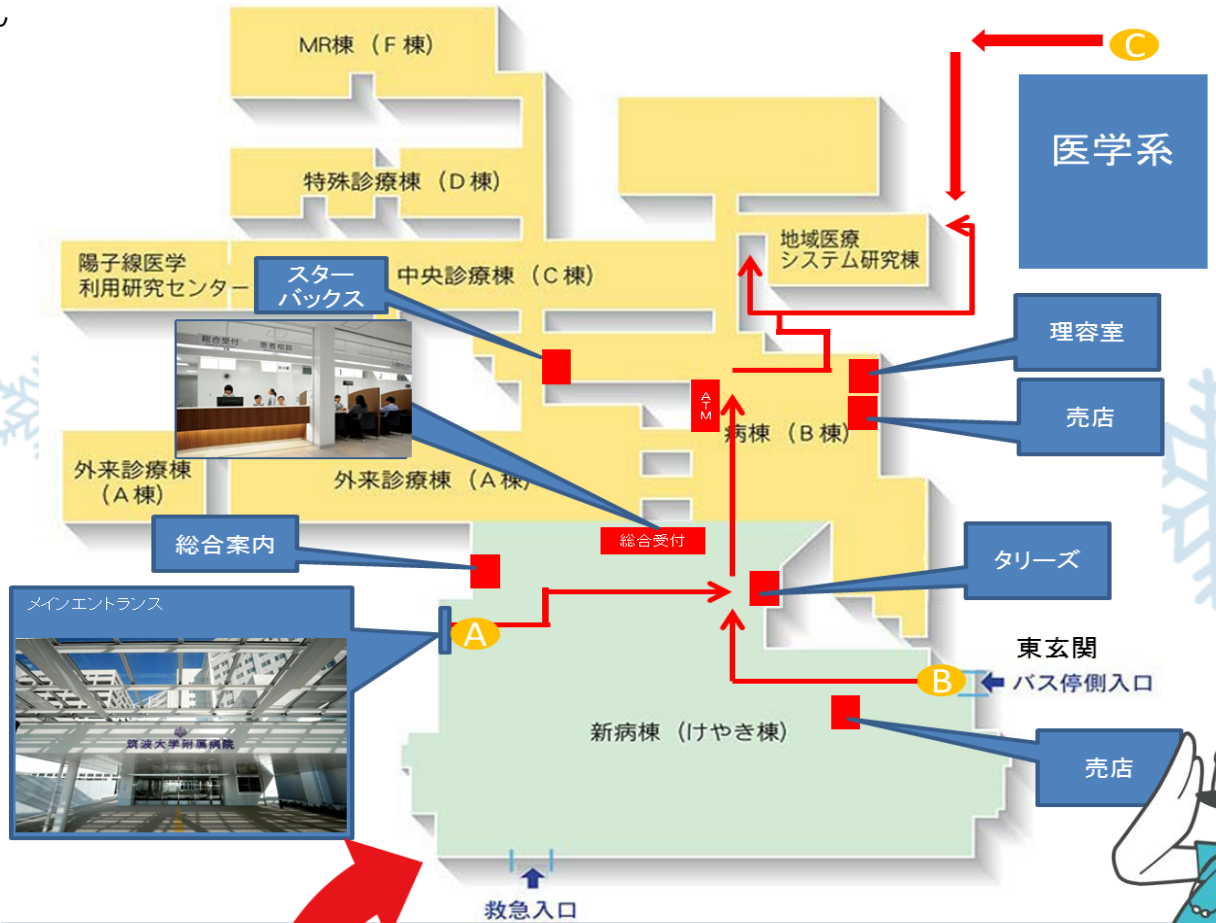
MR棟（F 棟）

C

医学系

特殊診療棟（D 棟）

地域医療
システム研究棟

陽子線医学
利用研究センター

スター
バックス

中央診療棟（C 棟）

総合受付　患者相談

理容室

ATM

病棟（B 棟）

売店

外来診療棟
（A 棟）

外来診療棟（A 棟）

総合受付

総合案内

タリーズ

メインエントランス

A

筑波大学附属病院

東玄関

B

バス停側入口

新病棟（けやき棟）

売店

救急入口